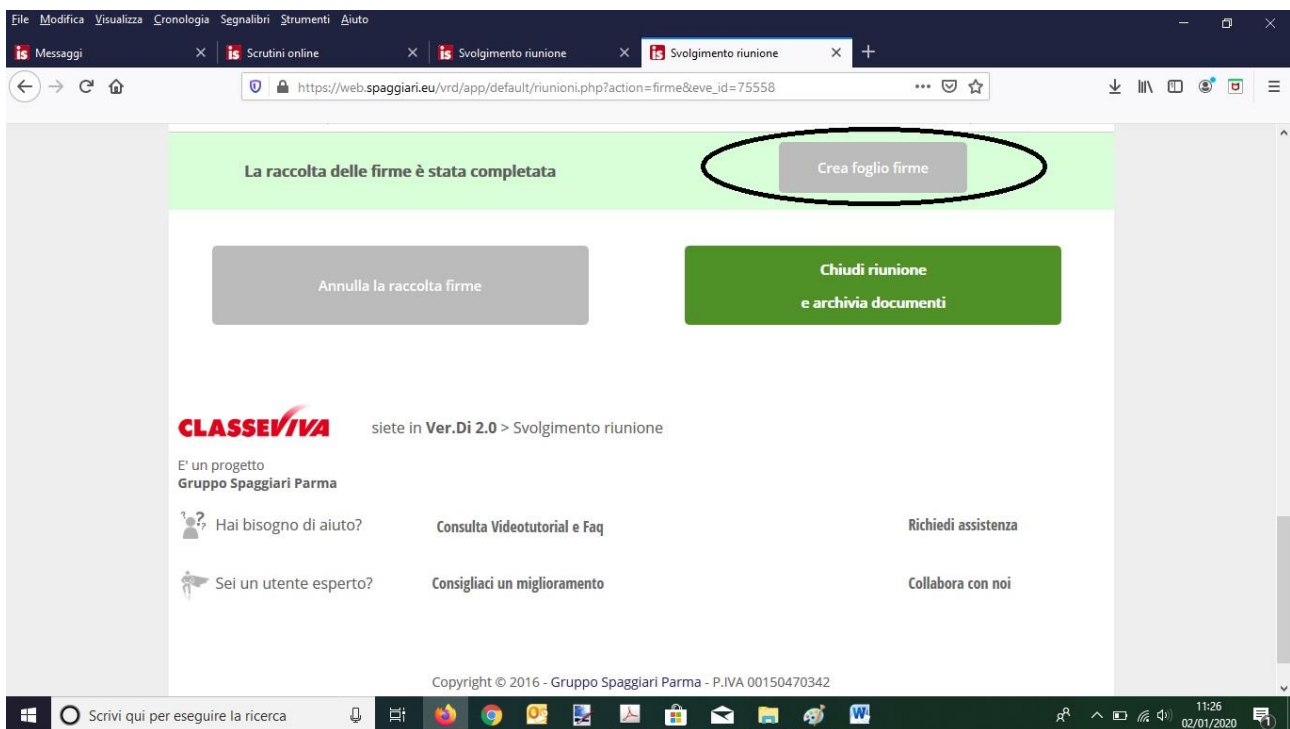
File Modifica Visualizza Cronologia Segnalibri Strumenti Aiuto

is Messaggi
is Scrutini online
is Svolgimento riunione
is Svolgimento riunione

https://web.spaggiari.eu/vrd/app/default/riunioni.php?action=firme&eve_id=75558

La raccolta delle firme è stata completata

Crea foglio firme

Annulla la raccolta firme

Chiudi riunione e archivia documenti

CLASSEVIVA siete in Ver.Di 2.0 > Svolgimento riunione

E' un progetto
Gruppo Spaggiari Parma

Hai bisogno di aiuto? Consulta Videotutorial e Faq Richiedi assistenza

Sei un utente esperto? Consigliaci un miglioramento Collabora con noi

Copyright © 2016 - Gruppo Spaggiari Parma - P.IVA 00150470342

Scrivi qui per eseguire la ricerca

11:26
02/01/2020